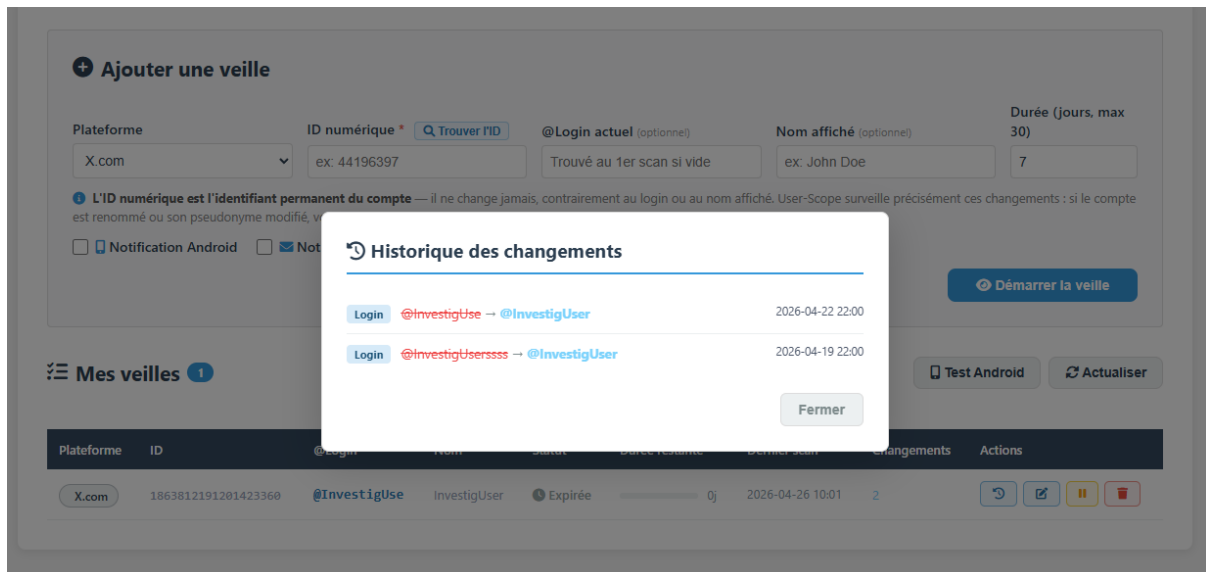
Ajouter une veille

Plateforme
X.com

ID numérique * Trouver l'ID
ex: 44196397

@Login actuel (optionnel)
Trouvé au 1er scan si vide

Nom affiché (optionnel)
ex: John Doe

Durée (jours, max 30)
7

L'ID numérique est l'identifiant permanent du compte — il ne change jamais, contrairement au login ou au nom affiché. User-Scope surveille précisément ces changements : si le compte est renommé ou son pseudonyme modifié, v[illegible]

Notification Android   Not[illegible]

Démarrer la veille

Mes veilles 1

Test Android   Actualiser

| Plateforme | ID | @Login | Nom | Statut | Durée restante | Dernier scan | Changements | Actions |
|---|---|---|---|---|---|---|---|---|
| X.com | 1863812191201423360 | @InvestigUse | InvestigUser | Expirée | 0j | 2026-04-26 10:01 | 2 | |

Historique des changements

Login @InvestigUse → @InvestigUser 2026-04-22 22:00

Login @InvestigUserssss → @InvestigUser 2026-04-19 22:00

Fermer